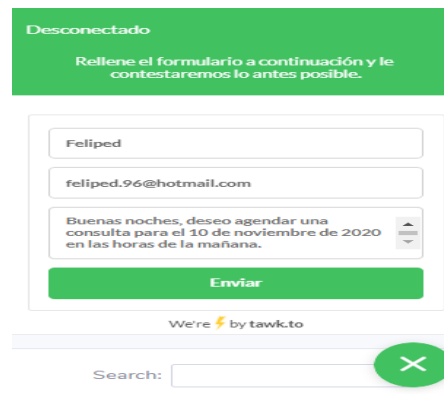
Desconectado

Rellene el formulario a continuación y le contestaremos lo antes posible.

Feliped

feliped.96@hotmail.com

Buenas noches, deseo agendar una consulta para el 10 de noviembre de 2020 en las horas de la mañana.

Enviar

We're ⚡ by tawk.to

Search: